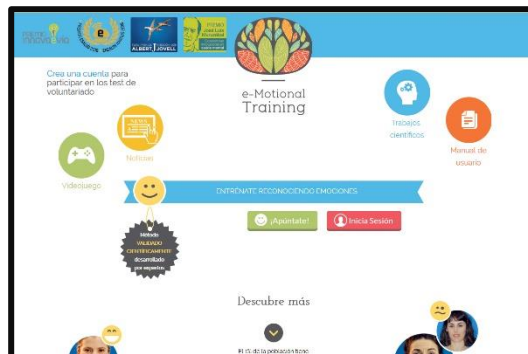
Crea una cuenta para participar en los test de voluntariado

e-Motional Training

Noticias

Videojuego

Trabajos científicos

Manual de usuario

ENTRÉNATE RECONOCIENDO EMOCIONES

Método VALIDADO CIENTÍFICAMENTE desarrollado por expertos

¡Apúntate!

Inicia Sesión

Descubre más

El 1% de la población tiene